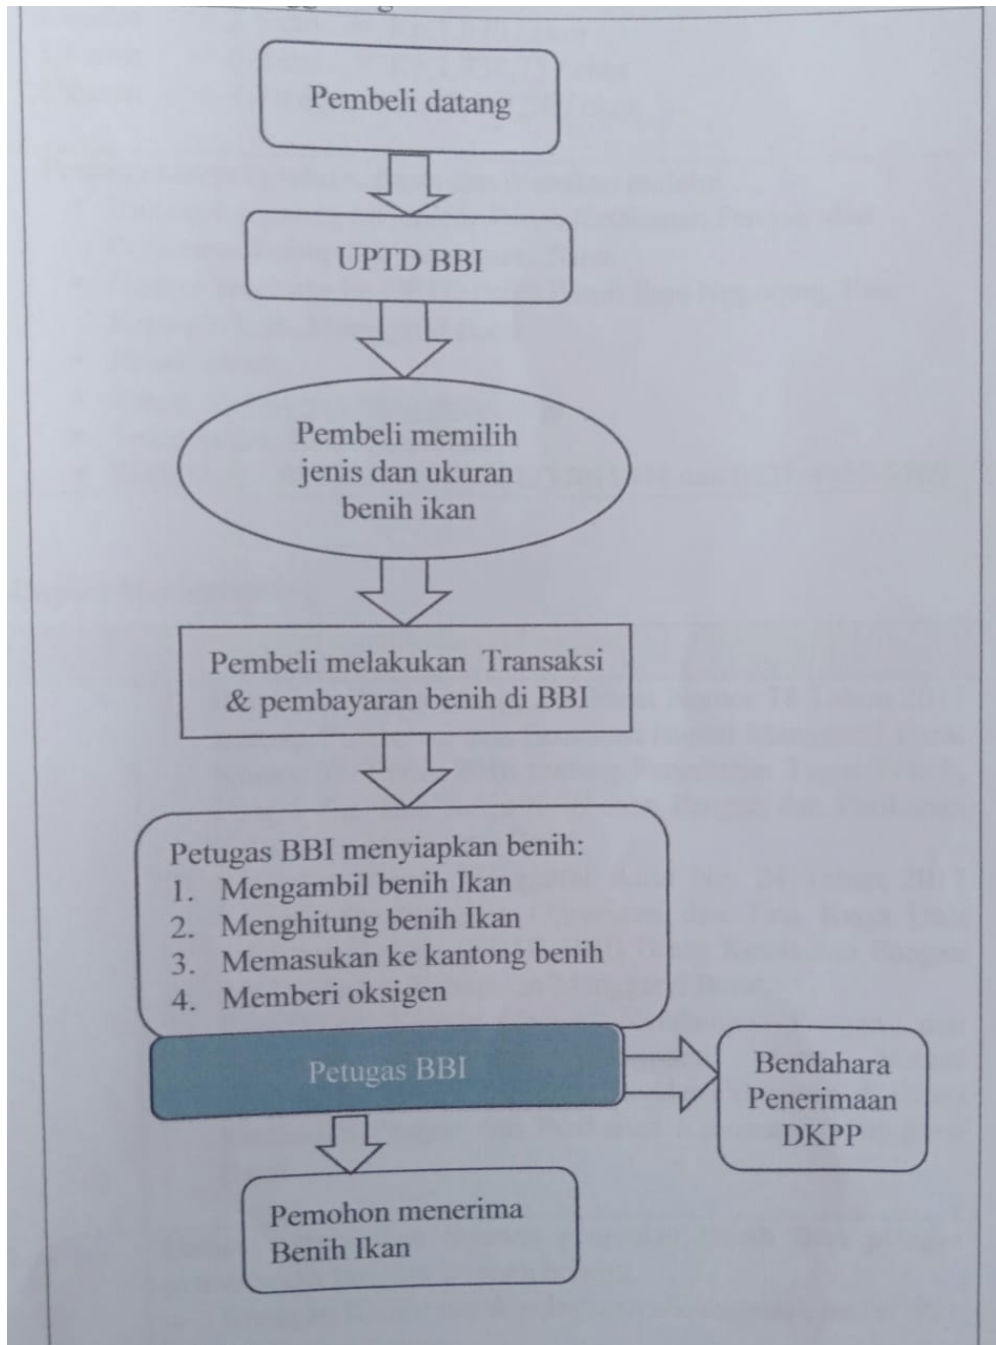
Pembeli datang

UPTD BBI

Pembeli memilih jenis dan ukuran benih ikan

Pembeli melakukan Transaksi & pembayaran benih di BBI

Petugas BBI menyiapkan benih:
1. Mengambil benih Ikan
2. Menghitung benih Ikan
3. Memasukan ke kantong benih
4. Memberi oksigen

Petugas BBI

Bendahara Penerimaan DKPP

Pemohon menerima Benih Ikan